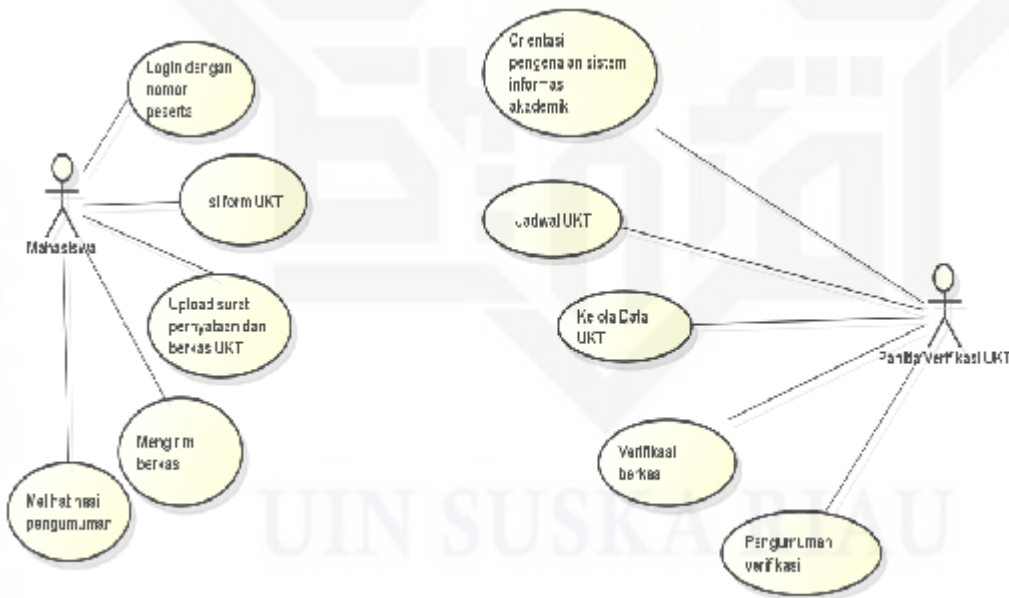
Login dengan nomor peserta

si form UKT

Mahasiswa

Upload surat pernyataan dan berkas UKT

Mengirim berkas

Melihat hasil pengumuman

Orientasi pengenalan sistem informasi akademik

Jadwal UKT

Kelola Data UKT

Panitia Verifikasi UKT

Verifikasi berkas

Pengumuman verifikasi

UIN SUSKA RIAU